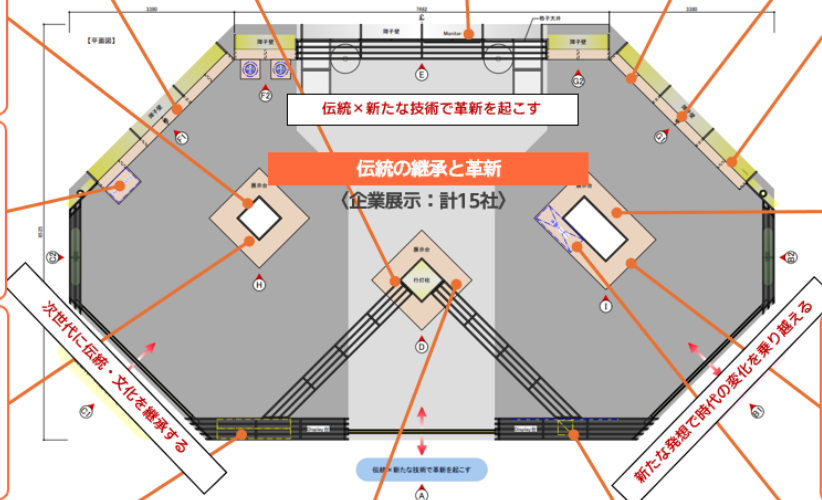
【平面図】

3380

7462

3380

格子天井

障子壁

Monitor

障子壁

E

F2

E2

伝統×新たな技術で革新を起こす

障子壁

F1

E1

伝統の継承と革新

〈企業展示：計15社〉

展示台

展示台

展示台

行灯柱

G2

B2

H

I

D

次世代に伝統・文化を継承する

新たな発想で時代の変化を乗り越える

G1

B1

Display

Display

伝統×新たな技術で革新を起こす

A